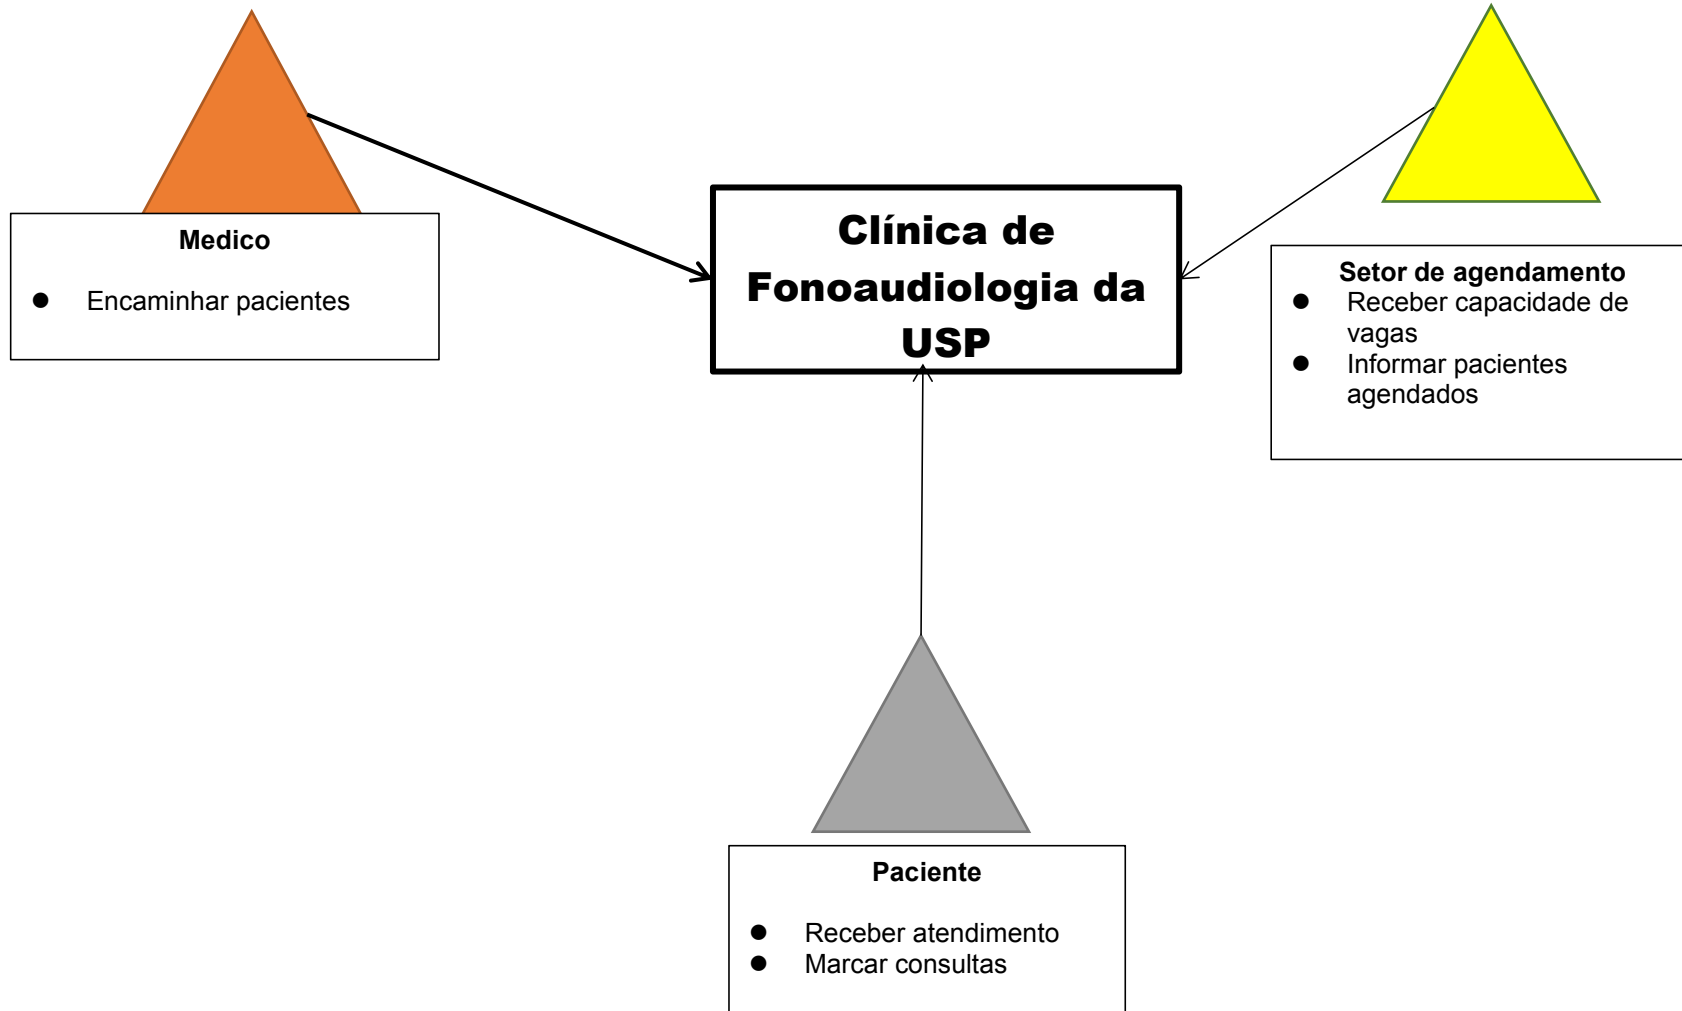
Medico

- Encaminhar pacientes

Clínica de Fonoaudiologia da USP

Setor de agendamento

- Receber capacidade de vagas
- Informar pacientes agendados

Paciente

- Receber atendimento
- Marcar consultas